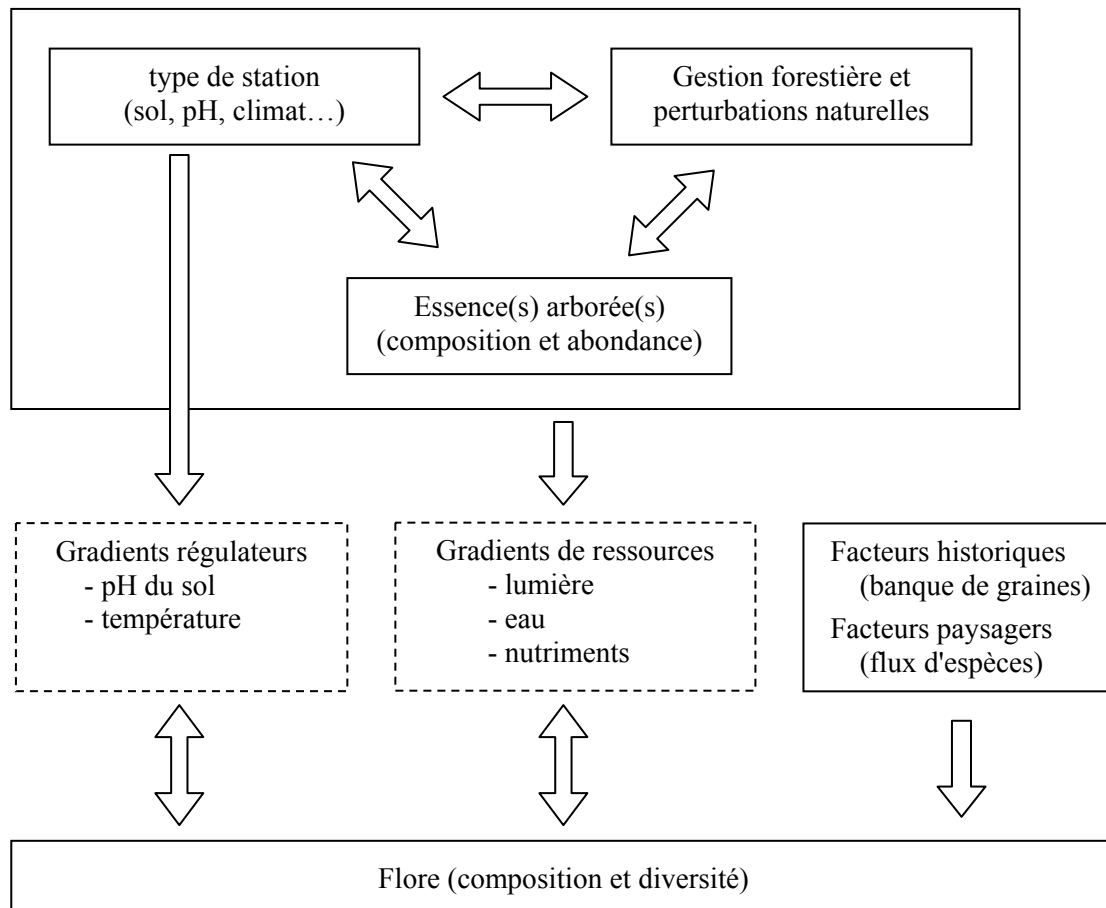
type de station
(sol, pH, climat…)

Gestion forestière et
perturbations naturelles

Essence(s) arborée(s)
(composition et abondance)

Gradients régulateurs
- pH du sol
- température

Gradients de ressources
- lumière
- eau
- nutriments

Facteurs historiques
(banque de graines)
Facteurs paysagers
(flux d'espèces)

Flore (composition et diversité)